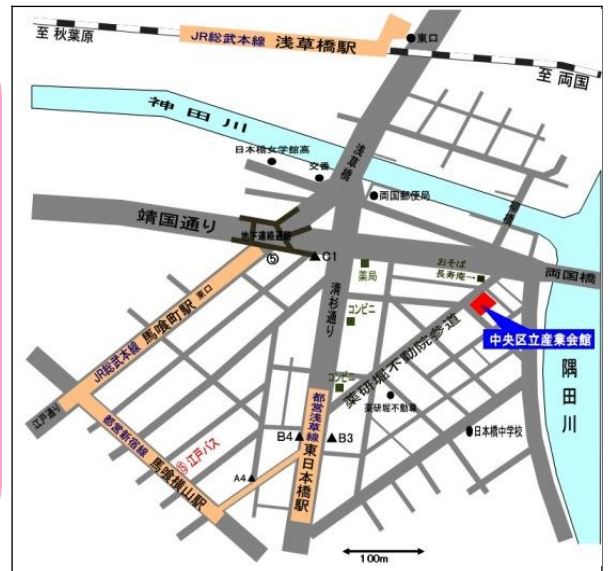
至 秋葉原
JR総武本線 浅草橋駅
東口
至 両国
神田川
日本橋女学館高
交番
浅草橋
両国郵便局
柳橋
靖国通り
地下連絡通路
⑤
C1
薬局
おそば
長寿庵
両国橋
清杉通り
コンビニ
中央区立産業会館
JR総武本線 馬喰町駅
東口
薬研堀不動院参道
コンビニ
薬研堀不動尊
隅田川
江戸通り
都営浅草線 東日本橋駅
B4
B3
日本橋中学校
都営新宿線 馬喰横山駅
江戸バス
A4
100m